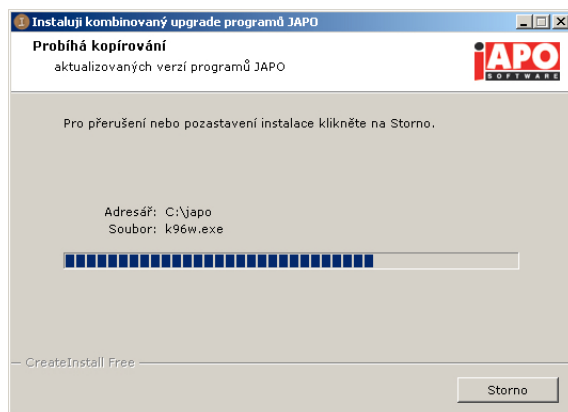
Instaluji kombinovaný upgrade programů JAPO

Probíhá kopírování

aktualizovaných verzí programů JAPO

JAPO SOFTWARE

Pro přerušení nebo pozastavení instalace klikněte na Storno.

Adresář: C:\japo
Soubor: k96w.exe

CreateInstall Free

Storno